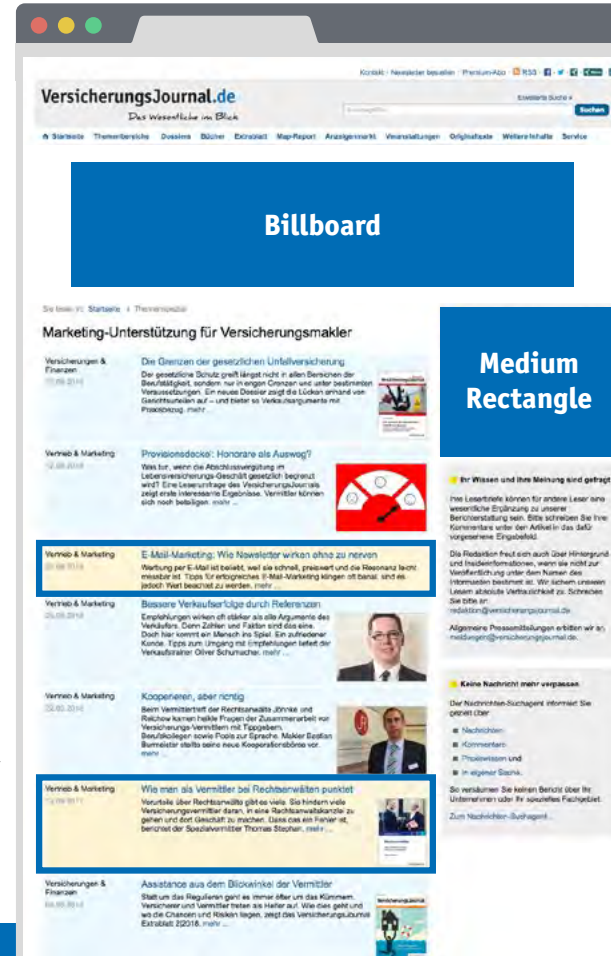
Kontakt · Newsletter bestellen · Premium-Abo · RSS

VersicherungsJournal.de
Das Wesentliche im Blick

Suchen

Startseite · Themenbereiche · Dossiers · Bücher · Extrablatt · Map-Report · Anzeigenmarkt · Veranstaltungen · Originaltexte · Weitere Inhalte · Service

Billboard

Sie lesen in: Startseite › Themenspezial

Marketing-Unterstützung für Versicherungsmakler

Versicherungen & Finanzen
Die Grenzen der gesetzlichen Unfallversicherung
Der gesetzliche Schutz greift längst nicht in allen Bereichen der Berufstätigkeit, sondern nur in engen Grenzen und unter bestimmten Voraussetzungen. Ein neues Dossier zeigt die Lücken anhand von Gerichtsurteilen auf – und bietet so Verkaufsargumente mit Praxisbezug. mehr ...

Vertrieb & Marketing
Provisionsdeckel: Honorare als Ausweg?
Was tun, wenn die Abschlussvergütung im Lebensversicherungs-Geschäft gesetzlich begrenzt wird? Eine Leserumfrage des VersicherungsJournals zeigt erste interessante Ergebnisse. Vermittler können sich noch beteiligen. mehr ...

Vertrieb & Marketing
E-Mail-Marketing: Wie Newsletter wirken ohne zu nerven
Werbung per E-Mail ist beliebt, weil sie schnell, preiswert und die Resonanz leicht messbar ist. Tipps für erfolgreiches E-Mail-Marketing klingen oft banal, sind es jedoch Wert beachtet zu werden. mehr ...

Vertrieb & Marketing
Bessere Verkaufserfolge durch Referenzen
Empfehlungen wirken oft stärker als alle Argumente des Verkäufers. Denn Zahlen und Fakten sind das eine. Doch hier kommt ein Mensch ins Spiel. Ein zufriedener Kunde. Tipps zum Umgang mit Empfehlungen liefert der Verkaufstrainer Oliver Schumacher. mehr ...

Vertrieb & Marketing
Kooperieren, aber richtig
Beim Vermittlertreff der Rechtsanwälte Jöhnke und Reichow kamen heikle Fragen der Zusammenarbeit von Versicherungs-Vermittlern mit Tippgebern, Berufskollegen sowie Pools zur Sprache. Makler Bastian Burmeister stellte seine neue Kooperationsbörse vor. mehr ...

Vertrieb & Marketing
Wie man als Vermittler bei Rechtsanwälten punktet
Vorurteile über Rechtsanwälte gibt es viele. Sie hindern viele Versicherungsvermittler daran, in eine Rechtsanwaltskanzlei zu gehen und dort Geschäft zu machen. Dass das ein Fehler ist, berichtet der Spezialvermittler Thomas Stephan. mehr ...

Versicherungen & Finanzen
Assistance aus dem Blickwinkel der Vermittler
Statt um das Regulieren geht es immer öfter um das Kümmern. Versicherer und Vermittler treten als Helfer auf. Wie das geht und wo die Chancen und Risiken liegen, zeigt das VersicherungsJournal Extrablatt 2|2016. mehr ...

Medium Rectangle

Ihr Wissen und Ihre Meinung sind gefragt
Ihre Leserbriefe können für andere Leser eine wesentliche Ergänzung zu unserer Berichterstattung sein. Bitte schreiben Sie Ihre Kommentare unter den Artikel in das dafür vorgesehene Eingabefeld.
Die Redaktion freut sich auch über Hintergrund und Insiderinformationen, wenn sie nicht zur Veröffentlichung unter dem Namen des Informanten bestimmt ist. Wir sichern unseren Lesern absolute Vertraulichkeit zu. Schreiben Sie bitte an: redaktion@versicherungsjournal.de.
Allgemeine Pressemitteilungen erbitten wir an meldungen@versicherungsjournal.de.

Keine Nachricht mehr verpassen
Der Nachrichten-Suchagent informiert Sie gezielt über
Nachrichten
Kommentare
Produktwissen und
in eigener Sache.
So verpassen Sie keinen Bericht über Ihr Unternehmen oder Ihr spezielles Fachgebiet.
Zum Nachrichten-Suchagent ...